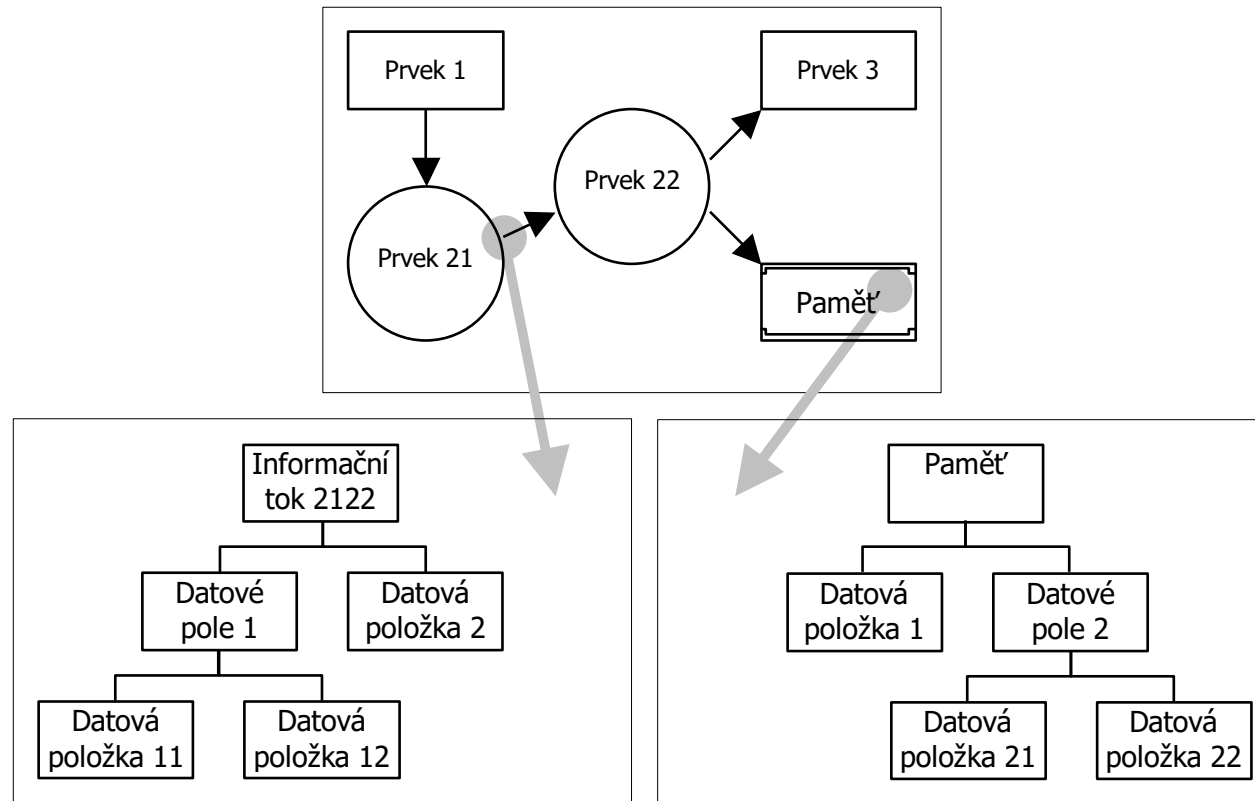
Prvek 1

Prvek 21

Prvek 22

Prvek 3

Paměť

Informační tok 2122

Datové pole 1

Datová položka 2

Datová položka 11

Datová položka 12

Paměť

Datová položka 1

Datové pole 2

Datová položka 21

Datová položka 22